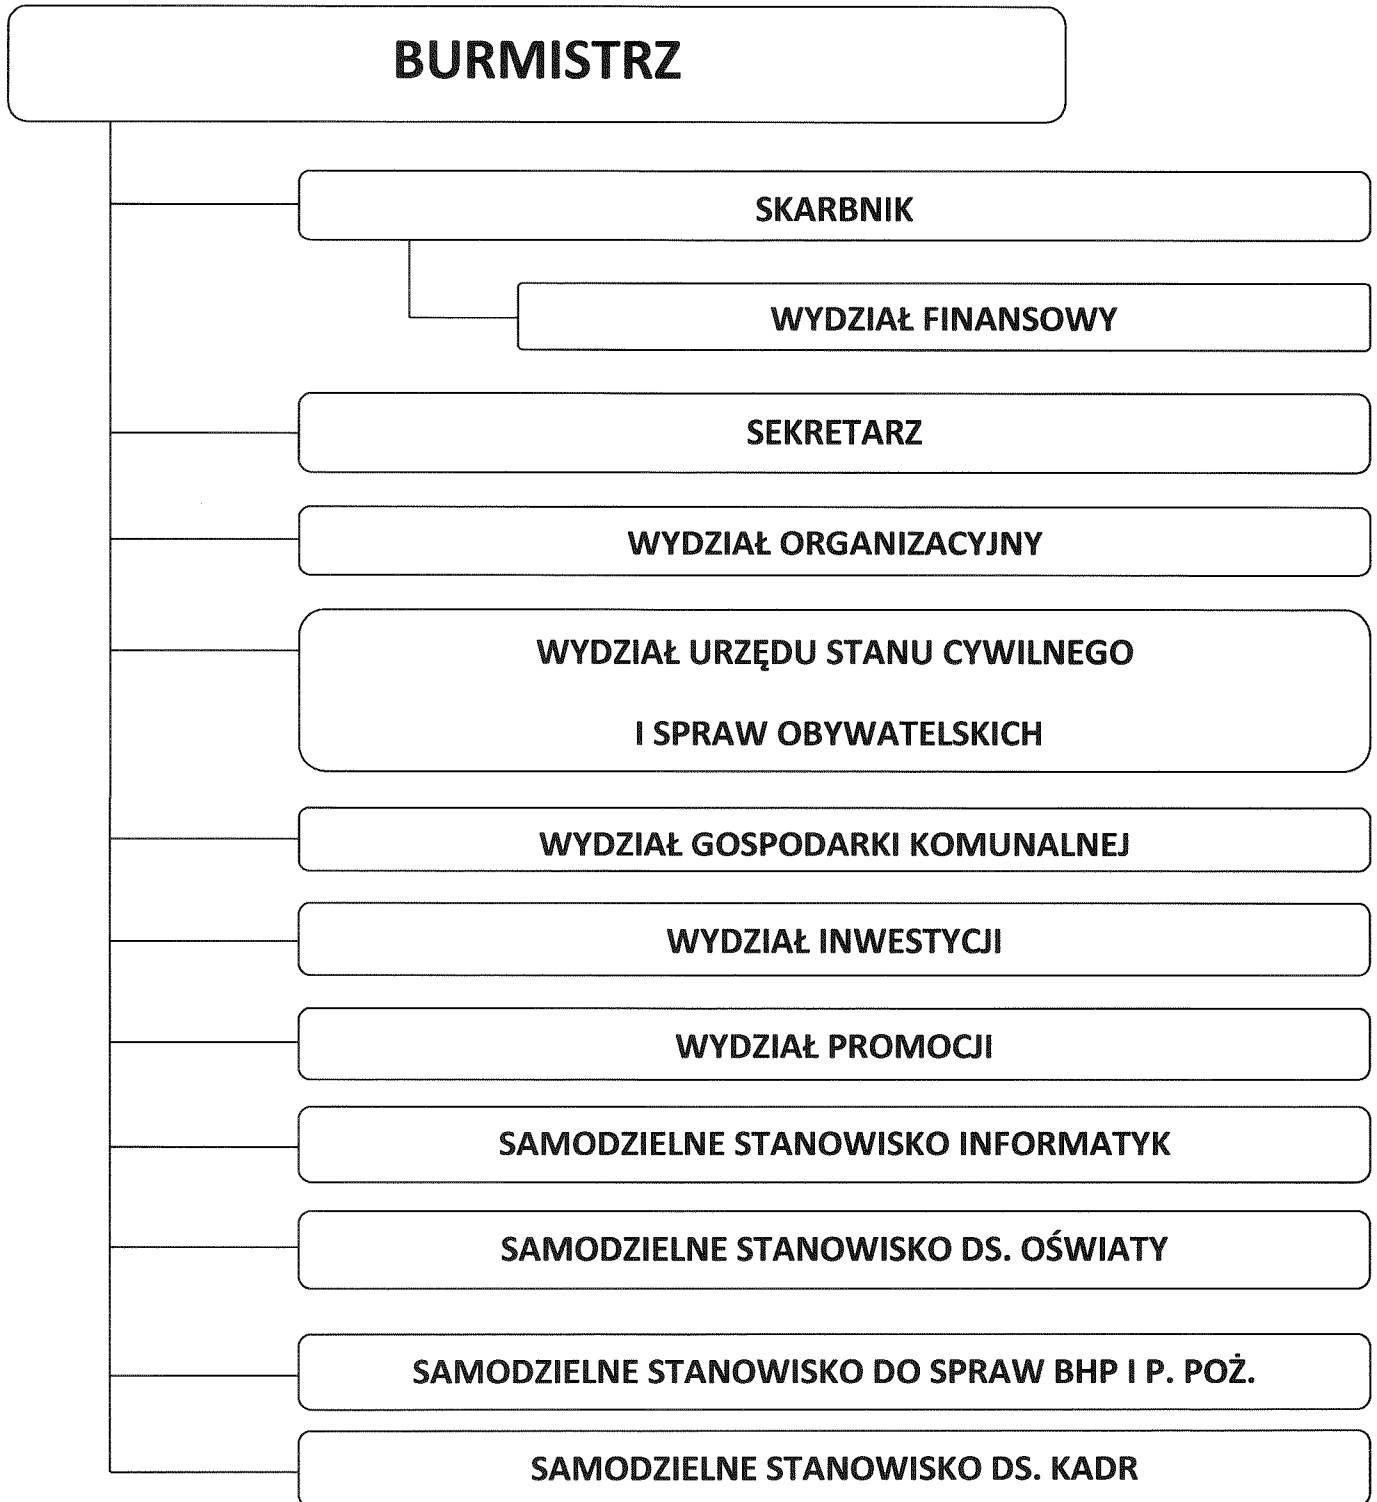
BURMISTRZ

SKARBNIK

WYDZIAŁ FINANSOWY

SEKRETARZ

WYDZIAŁ ORGANIZACYJNY

WYDZIAŁ URZĘDU STANU CYWILNEGO

I SPRAW OBYWATELSKICH

WYDZIAŁ GOSPODARKI KOMUNALNEJ

WYDZIAŁ INWESTYCJI

WYDZIAŁ PROMOCJI

SAMODZIELNE STANOWISKO INFORMATYK

SAMODZIELNE STANOWISKO DS. OŚWIATY

SAMODZIELNE STANOWISKO DO SPRAW BHP I P. POŻ.

SAMODZIELNE STANOWISKO DS. KADR